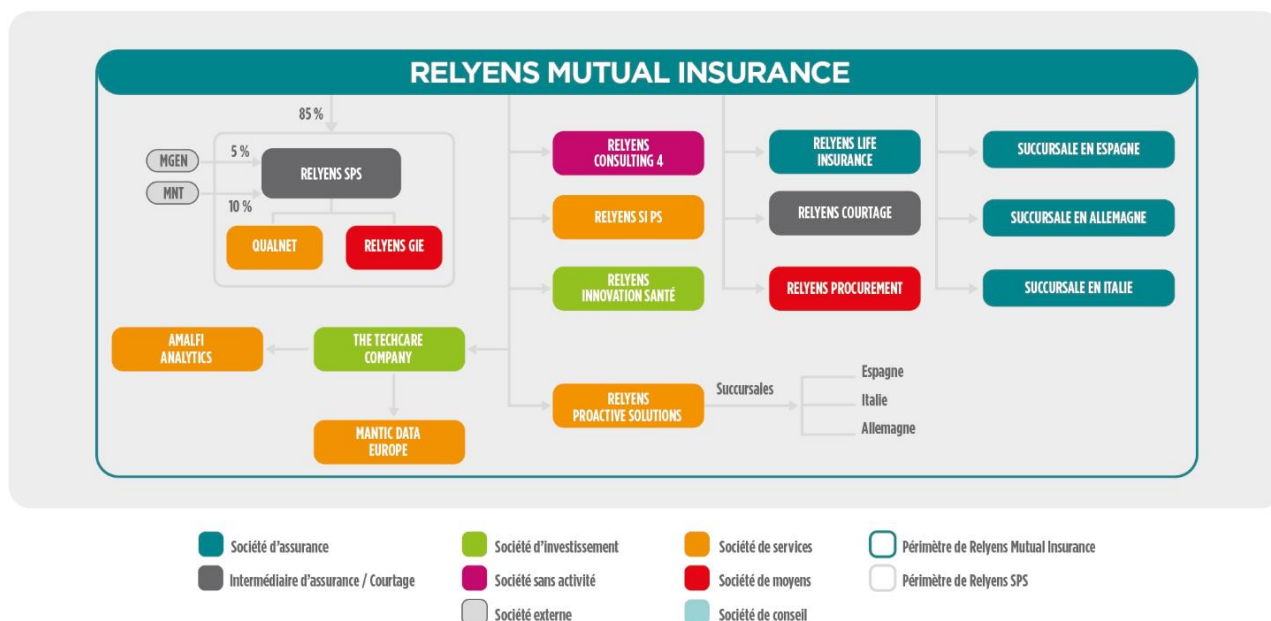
RELYENS MUTUAL INSURANCE

85 %

MGEN

5 %

RELYENS SPS

MNT

10 %

QUALNET

RELYENS GIE

RELYENS CONSULTING 4

RELYENS SI PS

RELYENS INNOVATION SANTÉ

RELYENS LIFE INSURANCE

RELYENS COURTAGE

RELYENS PROCUREMENT

SUCCURSALE EN ESPAGNE

SUCCURSALE EN ALLEMAGNE

SUCCURSALE EN ITALIE

AMALFI ANALYTICS

THE TECHCARE COMPANY

MANTIC DATA EUROPE

RELYENS PROACTIVE SOLUTIONS

Succursales

Espagne

Italie

Allemagne

Société d'assurance

Intermédiaire d'assurance / Courtage

Société d'investissement

Société sans activité

Société externe

Société de services

Société de moyens

Société de conseil

Périmètre de Relyens Mutual Insurance

Périmètre de Relyens SPS